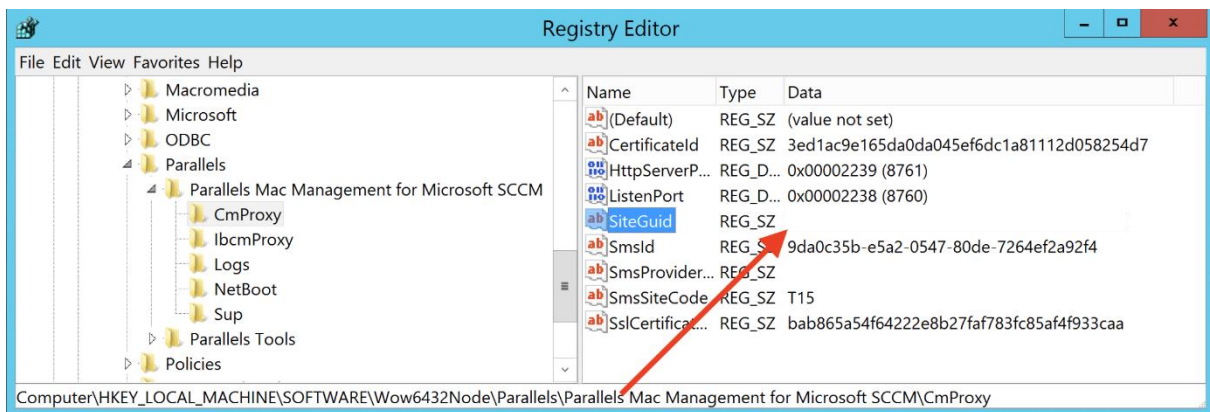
Registry Editor

File Edit View Favorites Help

Macromedia
Microsoft
ODBC
Parallels
Parallels Mac Management for Microsoft SCCM
CmProxy
IbcmProxy
Logs
NetBoot
Sup
Parallels Tools
Policies

| Name | Type | Data |
|---|---|---|
| (Default) | REG_SZ | (value not set) |
| CertificateId | REG_SZ | 3ed1ac9e165da0da045ef6dc1a81112d058254d7 |
| HttpServerP... | REG_D... | 0x00002239 (8761) |
| ListenPort | REG_D... | 0x00002238 (8760) |
| SiteGuid | REG_SZ | |
| SmsId | REG_SZ | 9da0c35b-e5a2-0547-80de-7264ef2a92f4 |
| SmsProvider... | REG_SZ | |
| SmsSiteCode | REG_SZ | T15 |
| SslCertificat... | REG_SZ | bab865a54f64222e8b27faf783fc85af4f933caa |

Computer\HKEY_LOCAL_MACHINE\SOFTWARE\Wow6432Node\Parallels\Parallels Mac Management for Microsoft SCCM\CmProxy